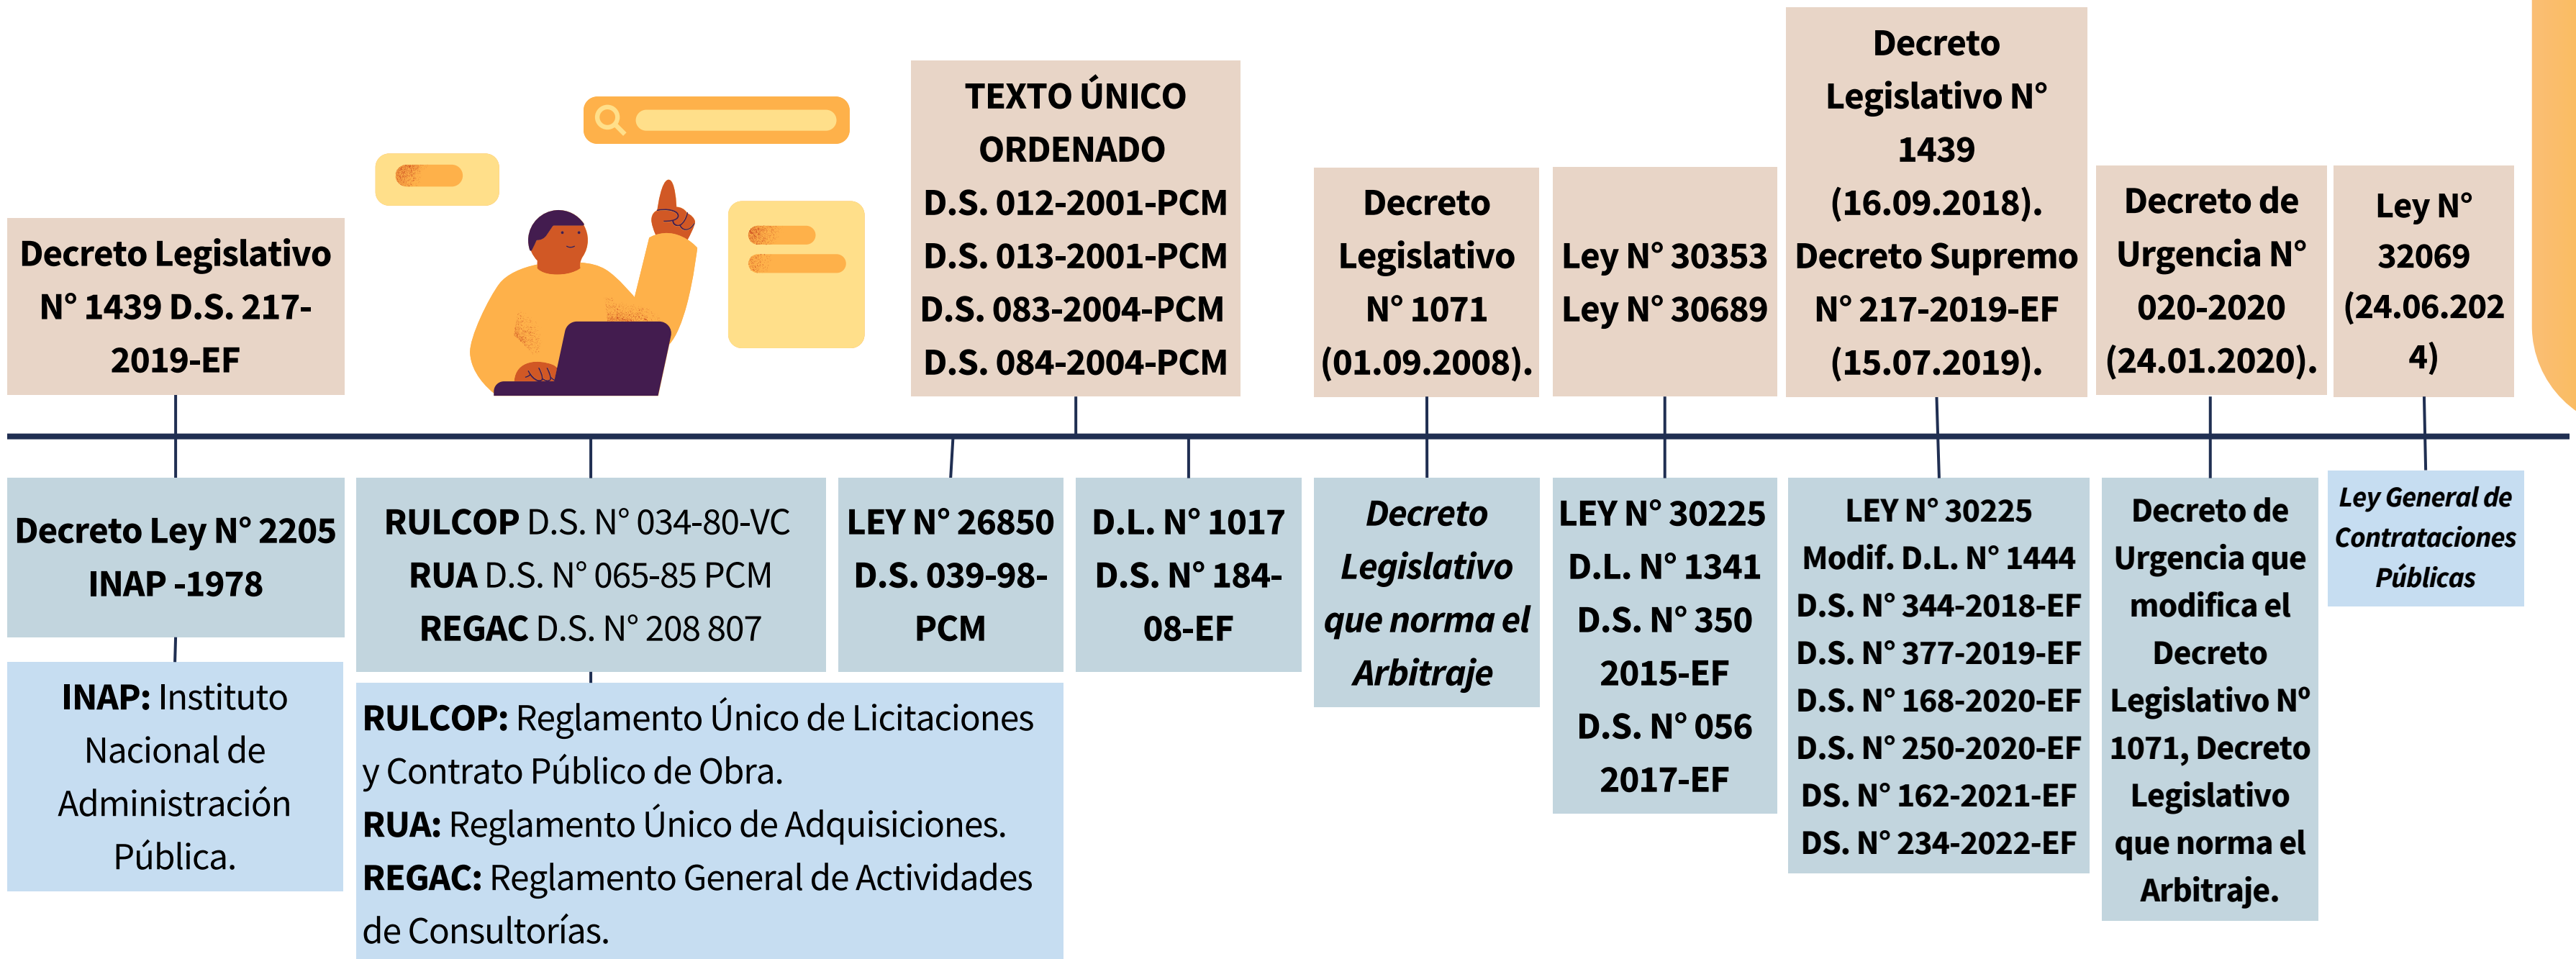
Decreto Legislativo N° 1439 D.S. 217-2019-EF

TEXTO ÚNICO ORDENADO
D.S. 012-2001-PCM
D.S. 013-2001-PCM
D.S. 083-2004-PCM
D.S. 084-2004-PCM

Decreto Legislativo N° 1071 (01.09.2008).

Ley N° 30353
Ley N° 30689

Decreto Legislativo N° 1439 (16.09.2018).
Decreto Supremo N° 217-2019-EF (15.07.2019).

Decreto de Urgencia N° 020-2020 (24.01.2020).

Ley N° 32069 (24.06.2024)

Decreto Ley N° 2205
INAP -1978

INAP: Instituto Nacional de Administración Pública.

RULCOP D.S. N° 034-80-VC
RUA D.S. N° 065-85 PCM
REGAC D.S. N° 208 807

RULCOP: Reglamento Único de Licitaciones y Contrato Público de Obra.
RUA: Reglamento Único de Adquisiciones.
REGAC: Reglamento General de Actividades de Consultorías.

LEY N° 26850
D.S. 039-98-PCM

D.L. N° 1017
D.S. N° 184-08-EF

Decreto Legislativo que norma el Arbitraje

LEY N° 30225
D.L. N° 1341
D.S. N° 350 2015-EF
D.S. N° 056 2017-EF

LEY N° 30225
Modif. D.L. N° 1444
D.S. N° 344-2018-EF
D.S. N° 377-2019-EF
D.S. N° 168-2020-EF
D.S. N° 250-2020-EF
DS. N° 162-2021-EF
DS. N° 234-2022-EF

Decreto de Urgencia que modifica el Decreto Legislativo N° 1071, Decreto Legislativo que norma el Arbitraje.

Ley General de Contrataciones Públicas